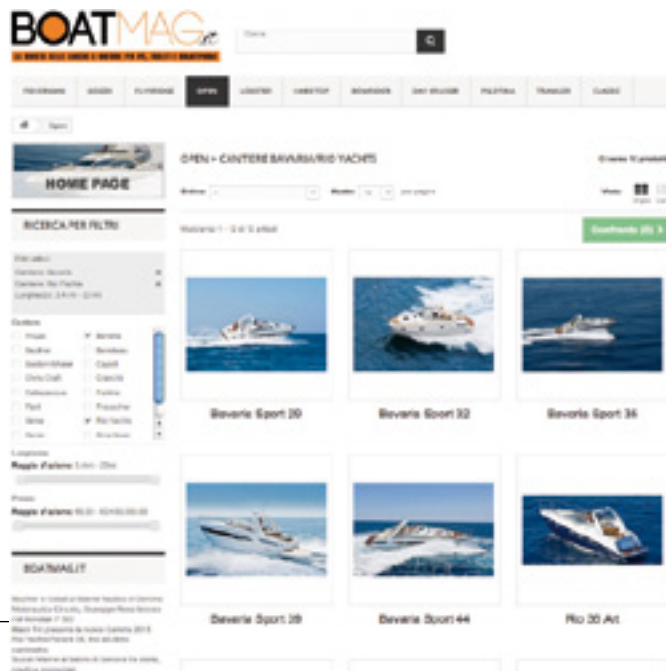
BOATMAG.it

Cerca

FISHERMAN | GOZZO | FLYBRIDGE | OPEN | LOBSTER | HARDTOP | BOWRIDER | DAY CRUISER | PILOTINA | TRAWLER | CLASSIC

Open

HOME PAGE

RICERCA PER FILTRI

Cantiere Bavaria
Cantiere Rio Yachts
Lunghezza: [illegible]

Cantiere

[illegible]

Lunghezza
Raggio d'azione: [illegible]

Prezzo
Raggio d'azione: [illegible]

BOATMAG.IT

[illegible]

OPEN > CANTIERE BAVARIA/RIO YACHTS

Ordina | Mostra | per pagina

Vista

Mostrando 1 - 6 di 6 articoli

Confronta (0)

Bavaria Sport 29

Bavaria Sport 32

Bavaria Sport 35

Bavaria Sport 39

Bavaria Sport 44

Rio 30 Art